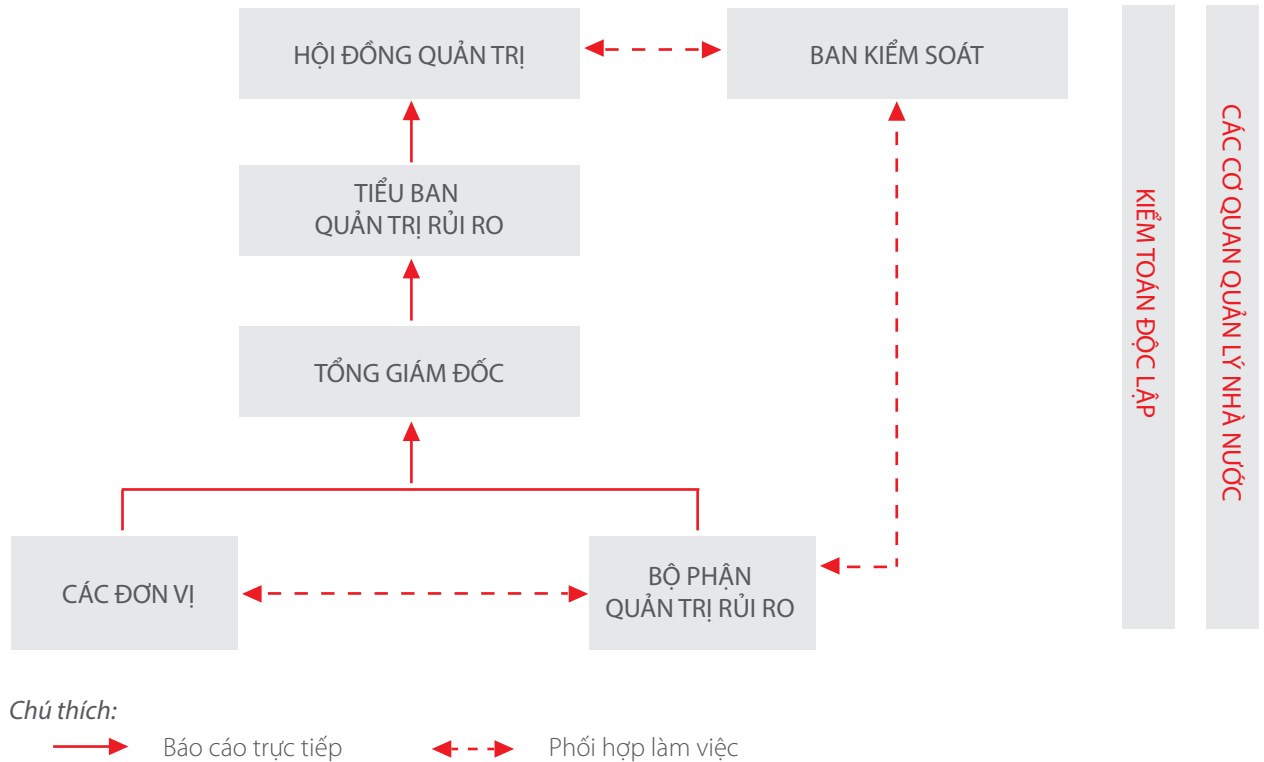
HỘI ĐỒNG QUẢN TRỊ

BAN KIỂM SOÁT

TIỂU BAN QUẢN TRỊ RỦI RO

TỔNG GIÁM ĐỐC

CÁC ĐƠN VỊ

BỘ PHẬN QUẢN TRỊ RỦI RO

KIỂM TOÁN ĐỘC LẬP

CÁC CƠ QUAN QUẢN LÝ NHÀ NƯỚC

Chú thích:

Báo cáo trực tiếp

Phối hợp làm việc